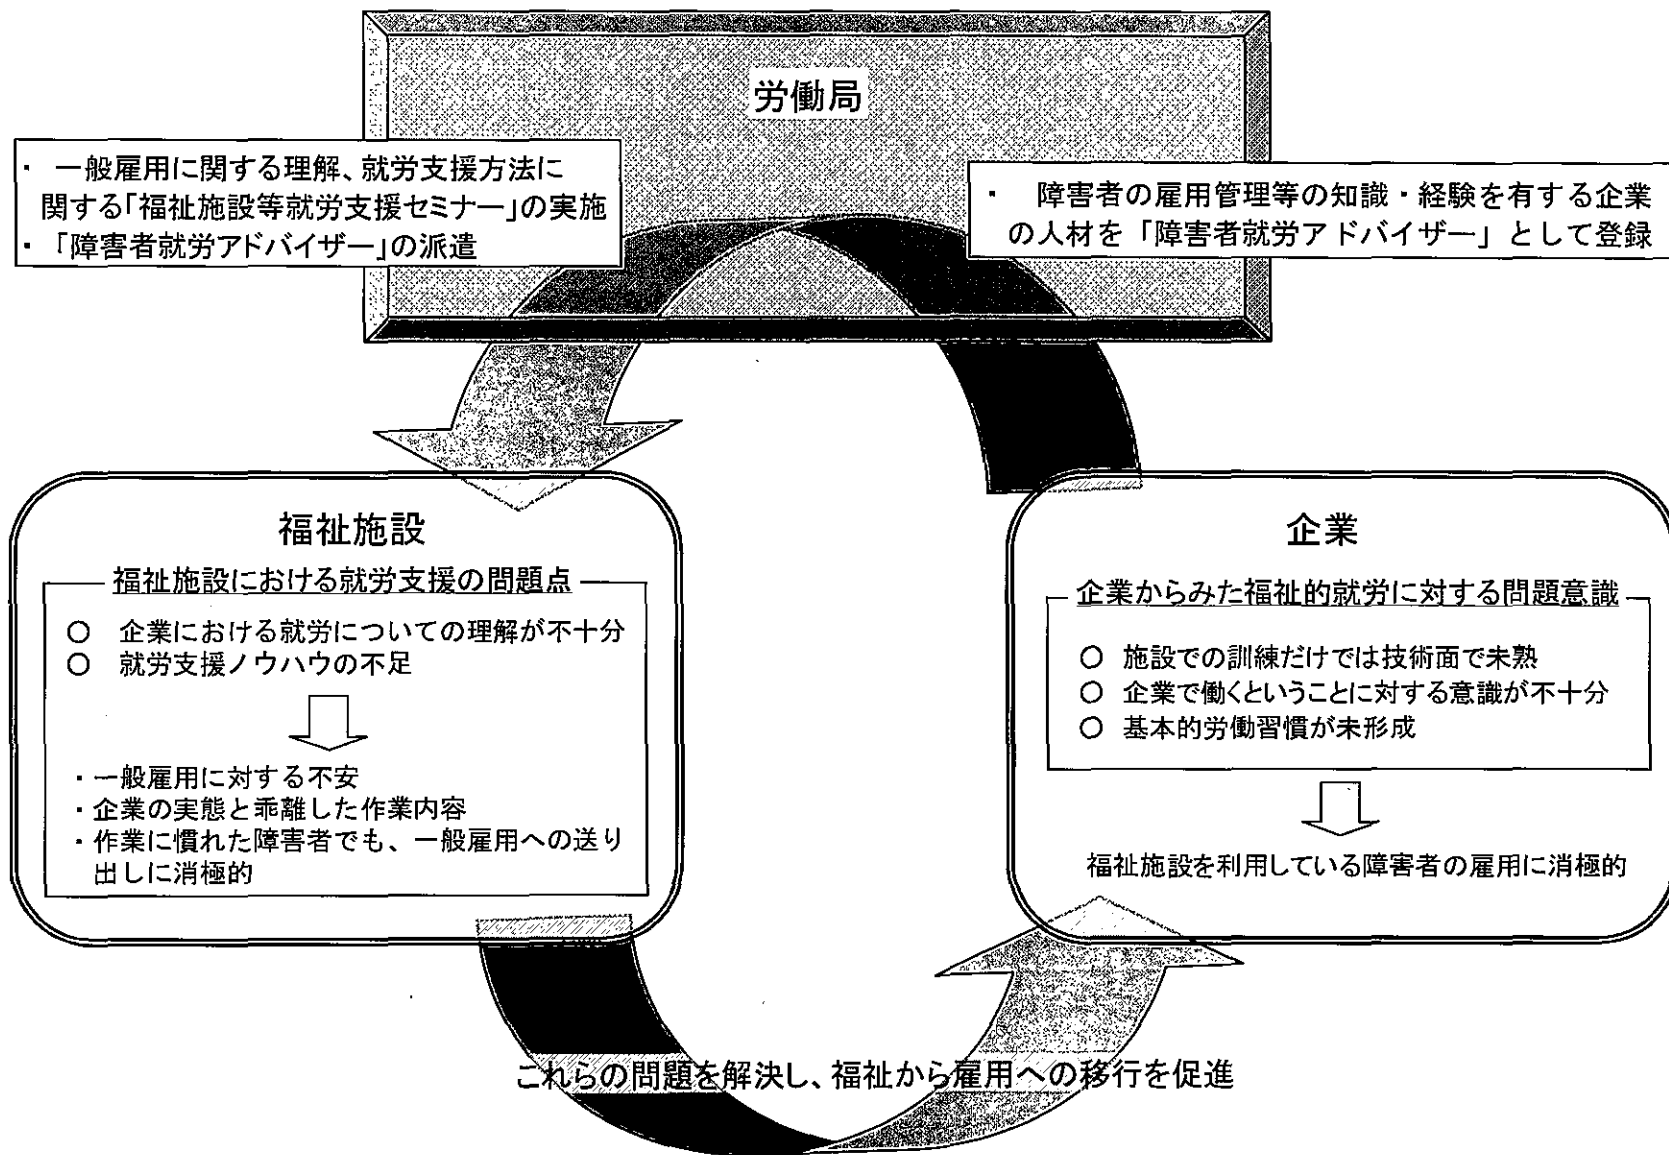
労働局

・ 一般雇用に関する理解、就労支援方法に関する「福祉施設等就労支援セミナー」の実施
・「障害者就労アドバイザー」の派遣

・ 障害者の雇用管理等の知識・経験を有する企業の人材を「障害者就労アドバイザー」として登録

福祉施設

福祉施設における就労支援の問題点

○ 企業における就労についての理解が不十分
○ 就労支援ノウハウの不足

・一般雇用に対する不安
・企業の実態と乖離した作業内容
・作業に慣れた障害者でも、一般雇用への送り出しに消極的

企業

企業からみた福祉的就労に対する問題意識

○ 施設での訓練だけでは技術面で未熟
○ 企業で働くということに対する意識が不十分
○ 基本的労働習慣が未形成

福祉施設を利用している障害者の雇用に消極的

これらの問題を解決し、福祉から雇用への移行を促進